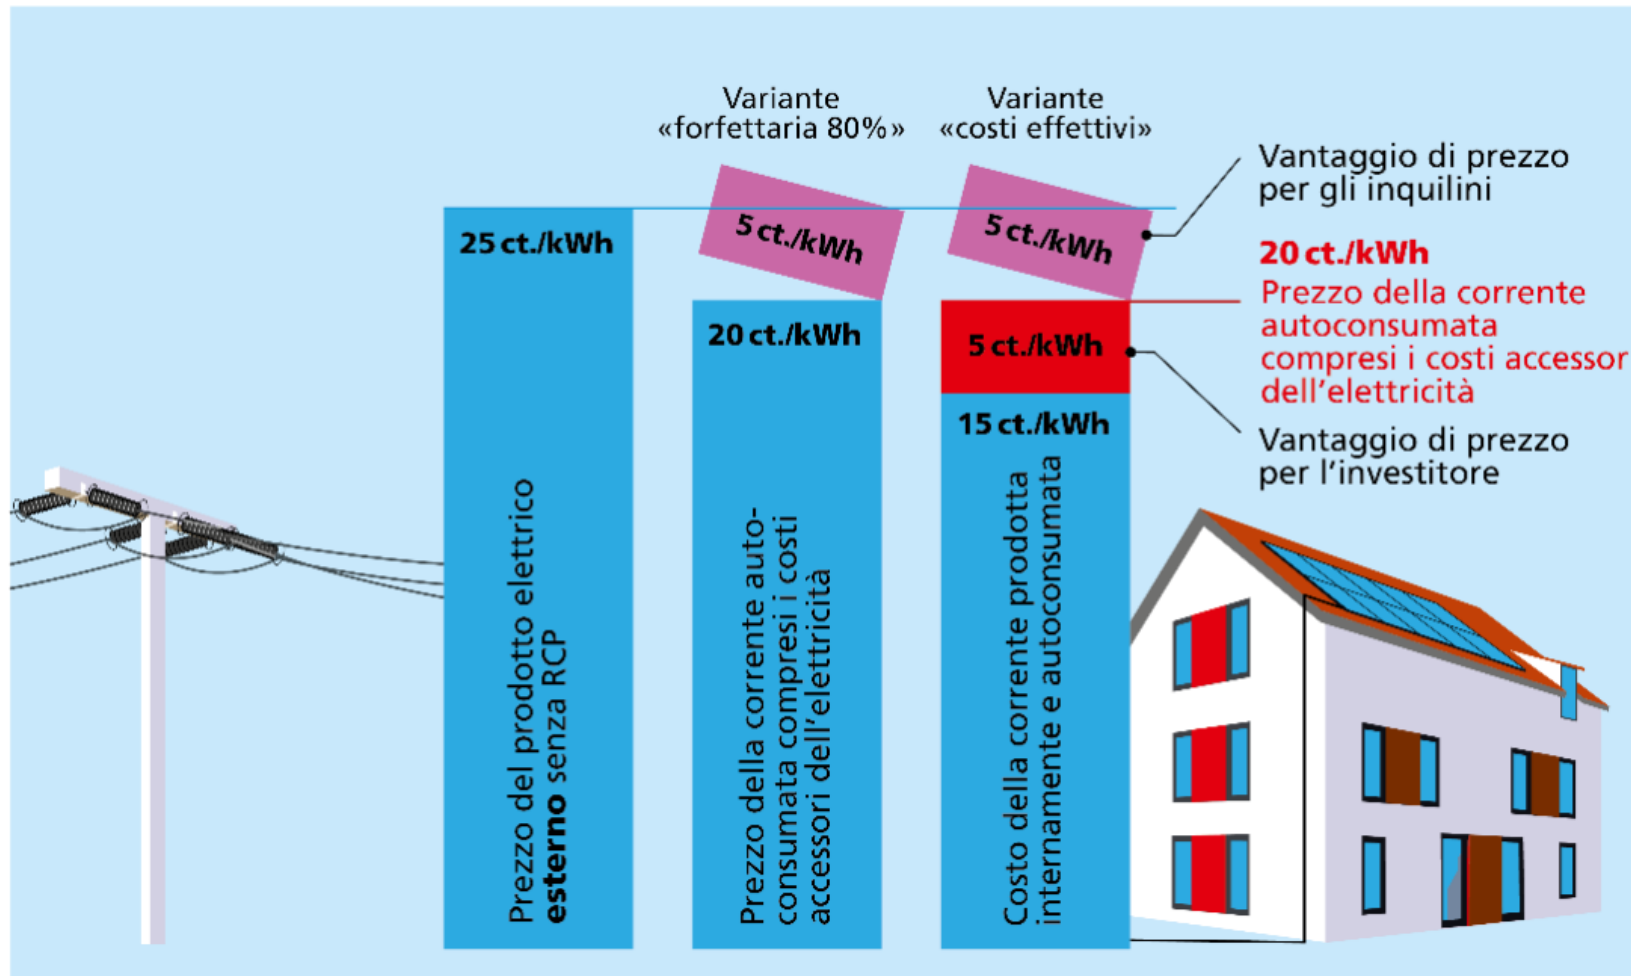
Variante «forfettaria 80%»

Variante «costi effettivi»

Vantaggio di prezzo per gli inquilini

25 ct./kWh

5 ct./kWh

5 ct./kWh

20 ct./kWh
Prezzo della corrente autoconsumata compresi i costi accessor dell'elettricità

20 ct./kWh

5 ct./kWh

15 ct./kWh

Vantaggio di prezzo per l'investitore

Prezzo del prodotto elettrico **esterno** senza RCP

Prezzo della corrente autoconsumata compresi i costi accessori dell'elettricità

Costo della corrente prodotta internamente e autoconsumata